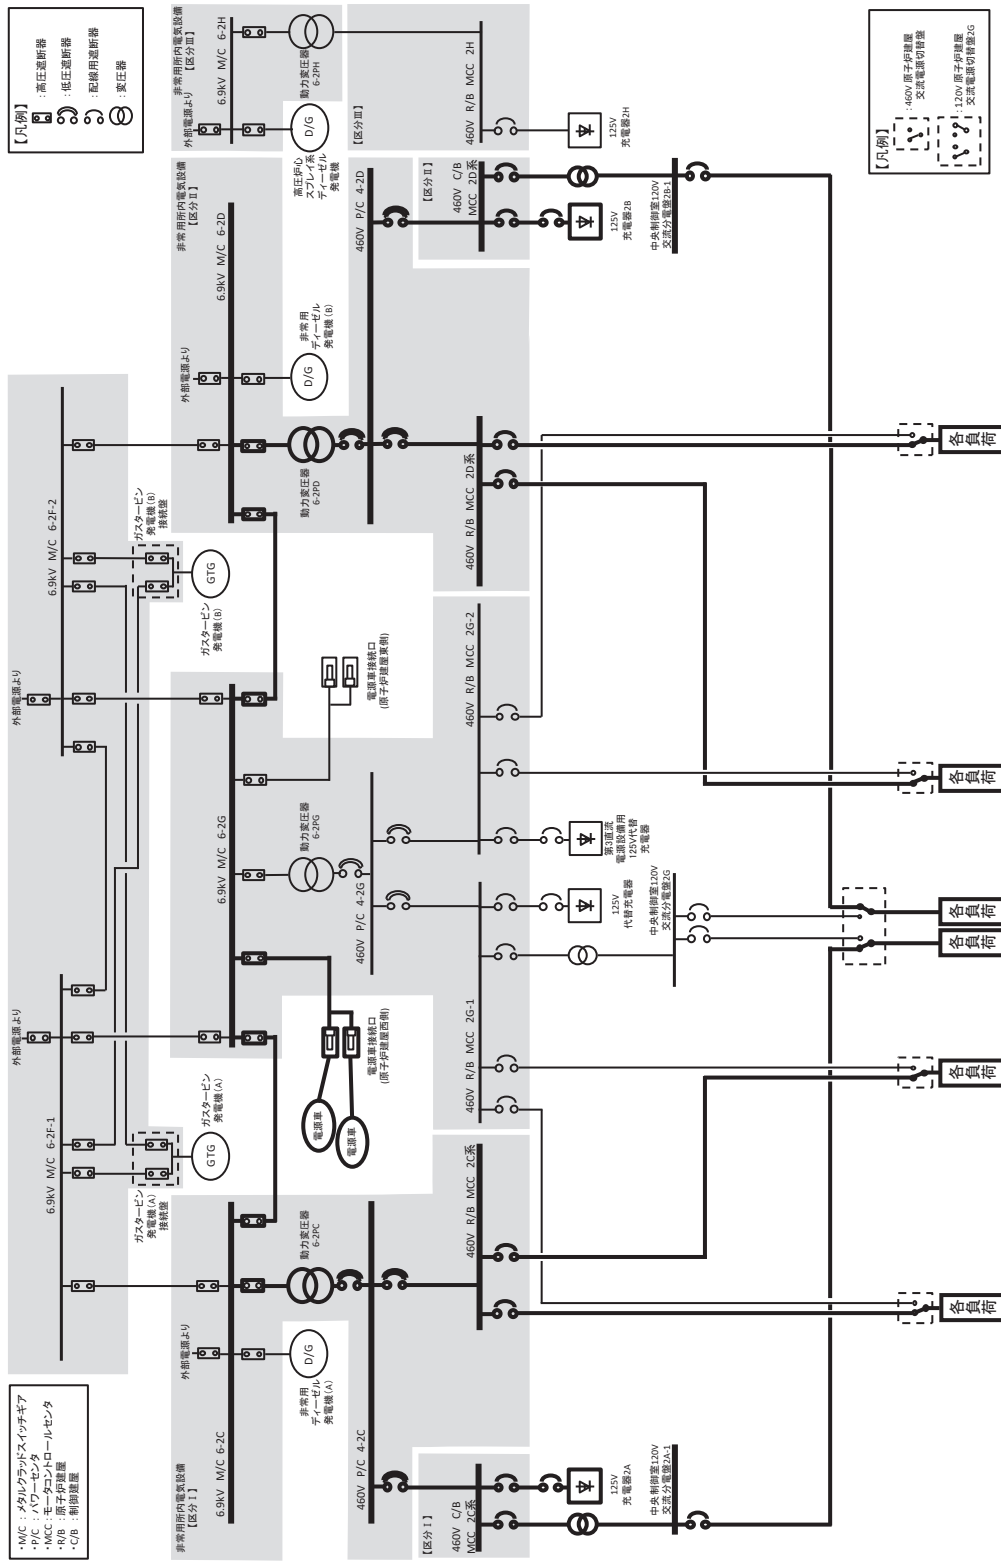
【凡例】
：高圧遮断器
：低圧遮断器
：配線用遮断器
：変圧器

非常用所内電気設備
【区分Ⅲ】
6.9kV M/C 6-2H
外部電源より
D/G
動力変圧器 6-2PH
【区分Ⅲ】
460V R/B MCC 2H
125V 充電器2H

【凡例】
：460V 原子炉建屋 交流電源切替盤
：120V 原子炉建屋 交流電源切替盤2G

非常用所内電気設備
【区分Ⅱ】
6.9kV M/C 6-2D
外部電源より
D/G
高圧炉心スプレイ系ディーゼル発電機
D/G
非常用ディーゼル発電機（B）
460V P/C 4-2D
【区分Ⅱ】
460V C/B MCC 2D系
125V 充電器2B
中央制御室120V 交流分電盤2B-1
動力変圧器 6-2PD
460V R/B MCC 2D系

外部電源より
6.9kV M/C 6-2F-2
ガスタービン発電機（B）接続盤
GTG
ガスタービン発電機（B）
外部電源より

電源車接続口（原子炉建屋東側）
460V R/B MCC 2G-2
6.9kV M/C 6-2G
動力変圧器 6-2PG
460V P/C 4-2G
第3直流電源設備用125V代替充電器
125V 代替充電器
中央制御室120V 交流分電盤2G
460V R/B MCC 2G-1
電源車接続口（原子炉建屋西側）
電源車
電源車

外部電源より
6.9kV M/C 6-2F-1
ガスタービン発電機（A）接続盤
GTG
ガスタービン発電機（A）
460V R/B MCC 2C系

各負荷
各負荷
各負荷
各負荷
各負荷
各負荷

・M/C：メタルクラッドスイッチギア
・P/C：パワーセンタ
・MCC：モータコントロールセンタ
・R/B：原子炉建屋
・C/B：制御建屋

非常用所内電気設備
【区分Ⅰ】
6.9kV M/C 6-2C
外部電源より
D/G
非常用ディーゼル発電機（A）
動力変圧器 6-2PC
460V P/C 4-2C
【区分Ⅰ】
460V C/B MCC 2C系
125V 充電器2A
中央制御室120V 交流分電盤2A-1